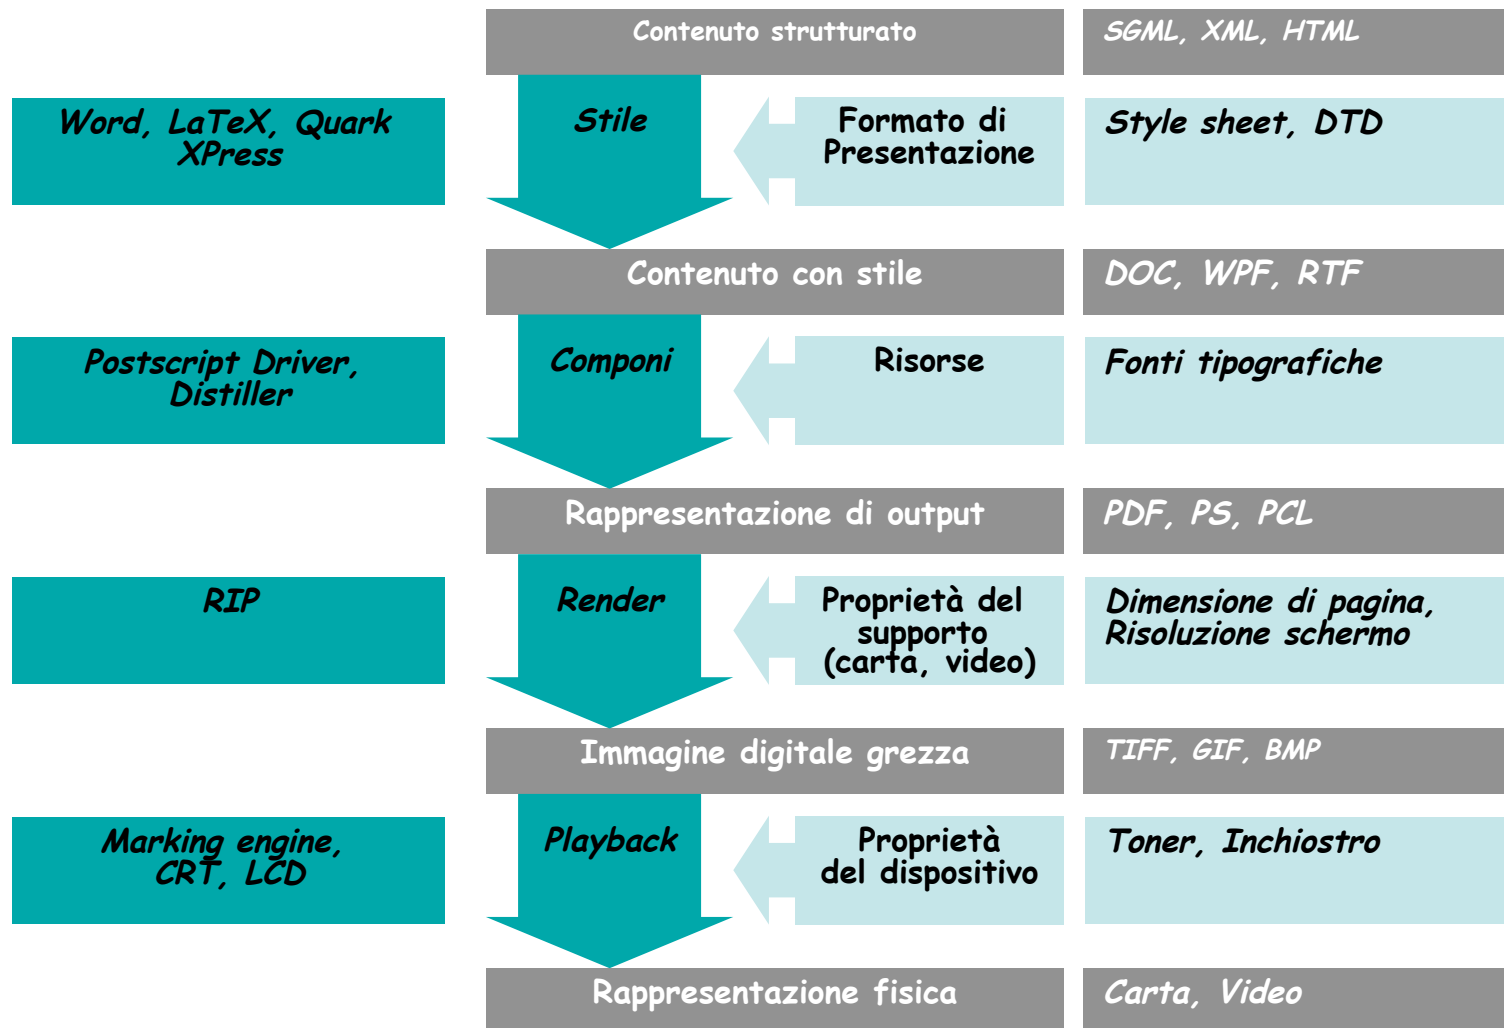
Contenuto strutturato

SGML, XML, HTML

Word, LaTeX, Quark XPress

Stile

Formato di Presentazione

Style sheet, DTD

Contenuto con stile

DOC, WPF, RTF

Postscript Driver, Distiller

Componi

Risorse

Fonti tipografiche

Rappresentazione di output

PDF, PS, PCL

RIP

Render

Proprietà del supporto (carta, video)

Dimensione di pagina, Risoluzione schermo

Immagine digitale grezza

TIFF, GIF, BMP

Marking engine, CRT, LCD

Playback

Proprietà del dispositivo

Toner, Inchiostro

Rappresentazione fisica

Carta, Video